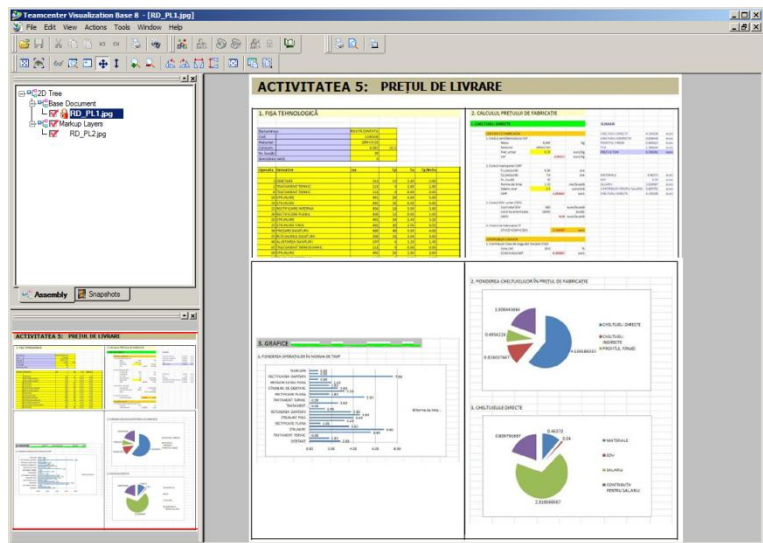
Teamcenter Visualization Base 8 - [RD_PL1.jpg]

File Edit View Actions Tools Window Help

2D Tree
Base Document
RD_PL1.jpg
Markup Layers
RD_PL2.jpg

Assembly Snapshots

ACTIVITATEA 5: PREȚUL DE LIVRARE

1. FIȘA TEHNOLOGICĂ

2. CALCULUL PREȚULUI DE FABRICAȚIE

3. GRAFICE

1. PONDEREA OPERAȚIILOR ÎN NORMA DE TIMP

2. PONDEREA CHELTUIELILOR ÎN PREȚUL DE FABRICAȚIE

CHELTUIELI DIRECTE
CHELTUIELI INDIRECTE
PROFITUL FIRMEI

3. CHELTUIELILE DIRECTE

MATERIALE
CDV
SALARIU
CONTRIBUTII PENTRU SALARIU

ACTIVITATEA 5: PREȚUL DE LIVRARE

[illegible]